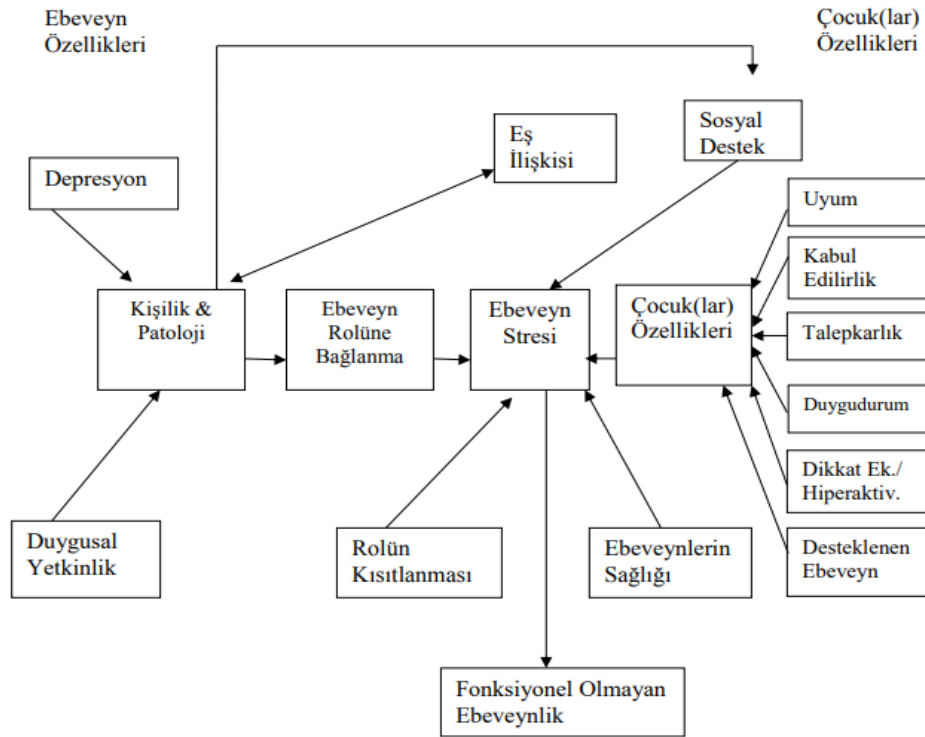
Ebeveyn
Özellikleri

Çocuk(lar)
Özellikleri

Sosyal
Destek

Eş
İlişkisi

Depresyon

Uyum

Kabul
Edilirlik

Kişilik &
Patoloji

Ebeveyn
Rolüne
Bağlanma

Ebeveyn
Stresi

Çocuk(lar)
Özellikleri

Talepkarlık

Duygudurum

Dikkat Ek./
Hiperaktiv.

Duygusal
Yetkinlik

Rolün
Kısıtlanması

Ebeveynlerin
Sağlığı

Desteklenen
Ebeveyn

Fonksiyonel Olmayan
Ebeveynlik